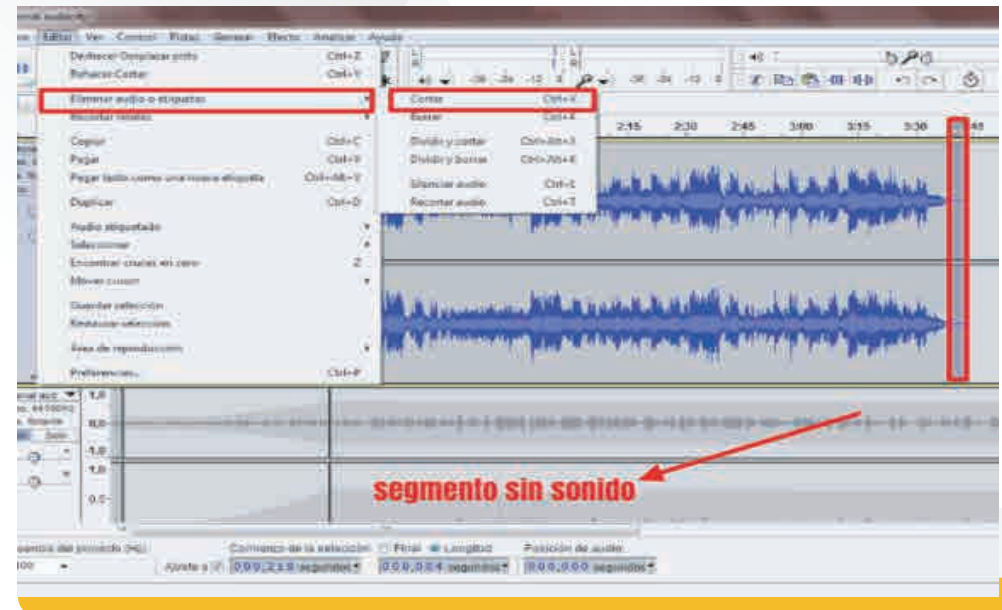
Editar Ver Control Pistas Generar Efecto Analizar Ayuda

Deshacer Desplazar pista Ctrl+Z
Rehacer Cortar Ctrl+Y
Eliminar audio o etiquetas
Recortar límites
Copiar Ctrl+C
Pegar Ctrl+V
Pegar texto como una nueva etiqueta Ctrl+Alt+V
Duplicar Ctrl+D
Audio etiquetado
Seleccionar
Encontrar cruces en cero Z
Mover cursor
Guardar selección
Restaurar selección
Área de reproducción
Preferencias... Ctrl+P

Cortar Ctrl+X
Borrar Ctrl+K
Dividir y cortar Ctrl+Alt+X
Dividir y borrar Ctrl+Alt+K
Silenciar audio Ctrl+L
Recortar audio Ctrl+T

2:15 2:30 2:45 3:00 3:15 3:30

1,0
0,0
-1,0
1,0
0,0

segmento sin sonido

Frecuencia del proyecto (Hz): Comienzo de la selección: Final Longitud Posición de audio:
Ajustar a 0 0 0,2 1 0 segundos 0 0 0,0 0 4 segundos 0 0 0,0 0 0 segundos